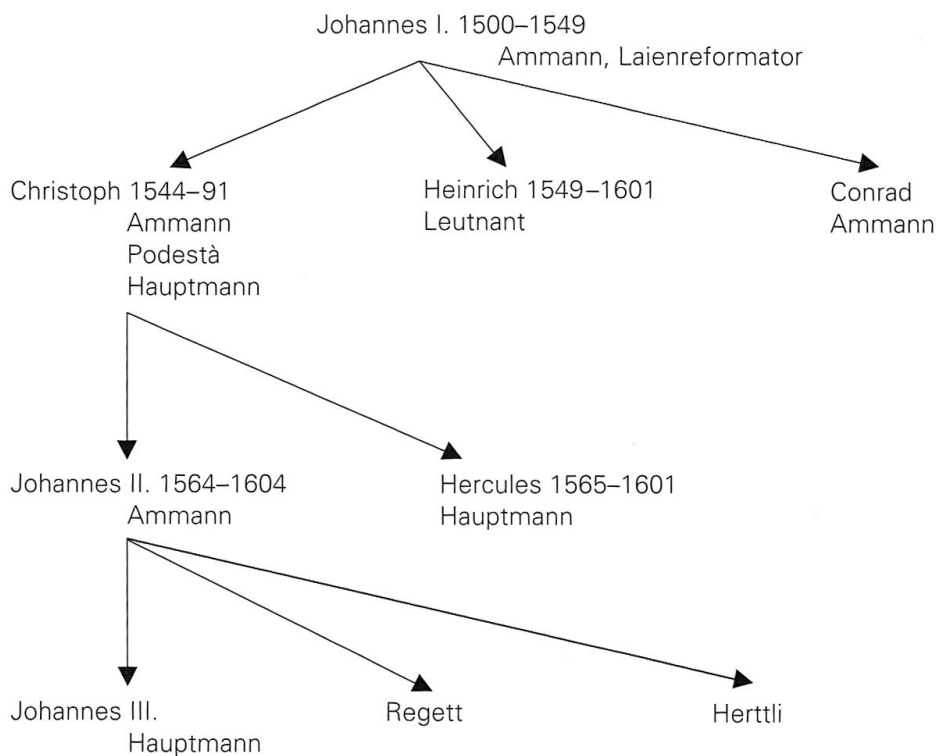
Johannes I. 1500–1549
Ammann, Laienreformator

Christoph 1544–91
Ammann
Podestà
Hauptmann

Heinrich 1549–1601
Leutnant

Conrad
Ammann

Johannes II. 1564–1604
Ammann

Hercules 1565–1601
Hauptmann

Johannes III.
Hauptmann

Regett

Herttli